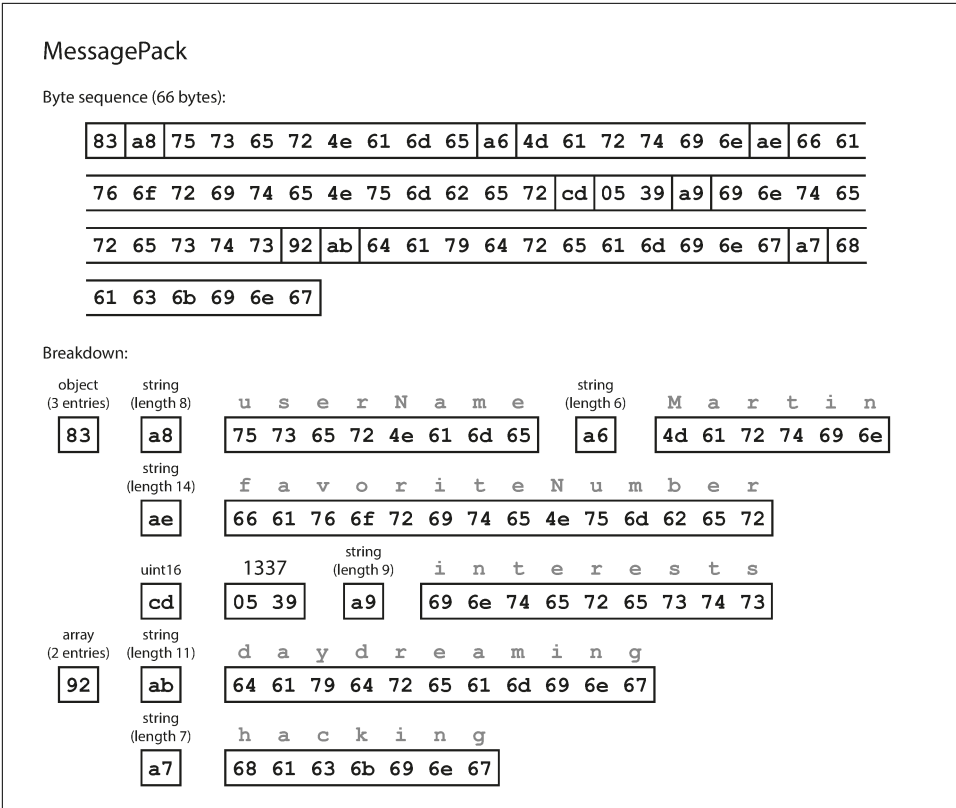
MessagePack

Byte sequence (66 bytes):

83 a8 75 73 65 72 4e 61 6d 65 a6 4d 61 72 74 69 6e ae 66 61
76 6f 72 69 74 65 4e 75 6d 62 65 72 cd 05 39 a9 69 6e 74 65
72 65 73 74 73 92 ab 64 61 79 64 72 65 61 6d 69 6e 67 a7 68
61 63 6b 69 6e 67

Breakdown:

object (3 entries) 83
string (length 8) a8
u s e r N a m e
75 73 65 72 4e 61 6d 65
string (length 6) a6
M a r t i n
4d 61 72 74 69 6e

string (length 14) ae
f a v o r i t e N u m b e r
66 61 76 6f 72 69 74 65 4e 75 6d 62 65 72

uint16 cd
1337
05 39
string (length 9) a9
i n t e r e s t s
69 6e 74 65 72 65 73 74 73

array (2 entries) 92
string (length 11) ab
d a y d r e a m i n g
64 61 79 64 72 65 61 6d 69 6e 67

string (length 7) a7
h a c k i n g
68 61 63 6b 69 6e 67